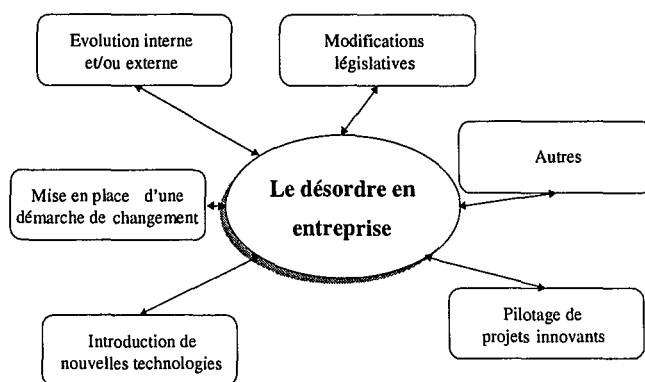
Evolution interne et/ou externe

Modifications législatives

Autres

Mise en place d'une démarche de changement

Le désordre en entreprise

Pilotage de projets innovants

Introduction de nouvelles technologies